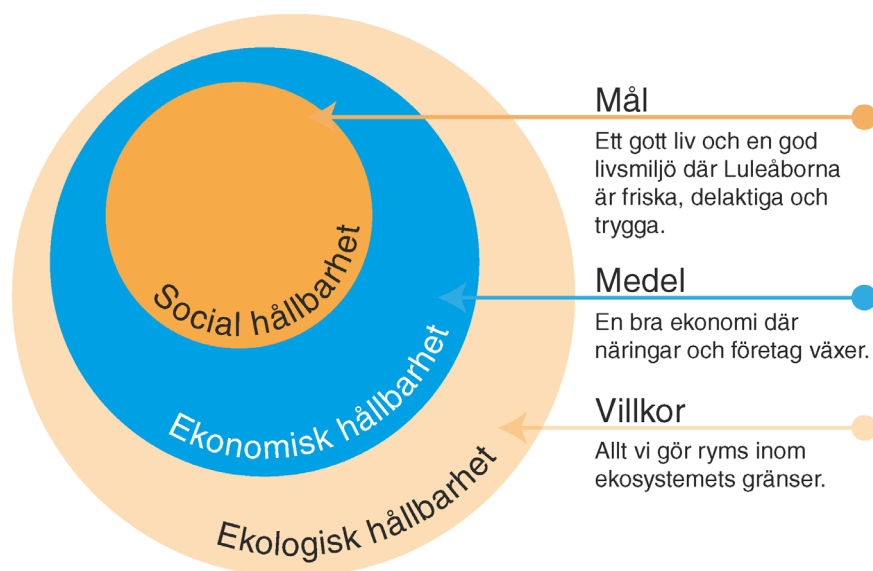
Social hållbarhet

Ekonomisk hållbarhet

Ekologisk hållbarhet

Mål

Ett gott liv och en god livsmiljö där Luleåborna är friska, delaktiga och trygga.

Medel

En bra ekonomi där näringar och företag växer.

Villkor

Allt vi gör ryms inom ekosystemets gränser.